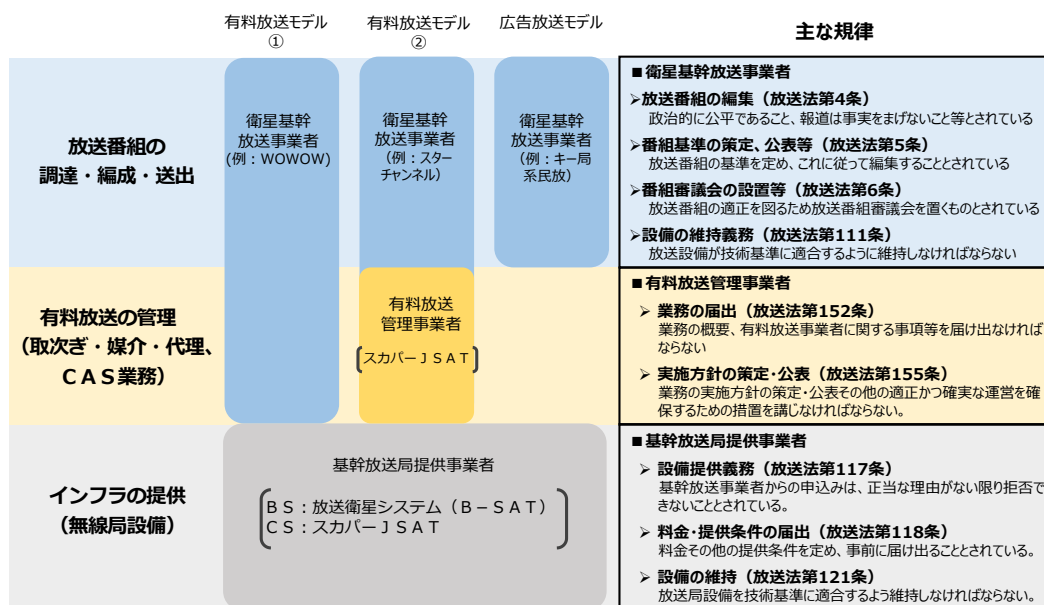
有料放送モデル ①

有料放送モデル ②

広告放送モデル

主な規律

放送番組の調達・編成・送出

衛星基幹放送事業者（例：WOWOW）

衛星基幹放送事業者（例：スターチャンネル）

衛星基幹放送事業者（例：キー局系民放）

■衛星基幹放送事業者

➢放送番組の編集（放送法第4条）
政治的に公平であること、報道は事実をまげないこと等とされている

➢番組基準の策定、公表等（放送法第5条）
放送番組の基準を定め、これに従って編集することとされている

➢番組審議会の設置等（放送法第6条）
放送番組の適正を図るため放送番組審議会を置くものとされている

➢設備の維持義務（放送法第111条）
放送設備が技術基準に適合するように維持しなければならない

有料放送の管理（取次ぎ・媒介・代理、ＣＡＳ業務）

有料放送管理事業者

スカパーＪＳＡＴ

■有料放送管理事業者

➢ 業務の届出（放送法第152条）
業務の概要、有料放送事業者に関する事項等を届け出なければならない

➢ 実施方針の策定･公表（放送法第155条）
業務の実施方針の策定･公表その他の適正かつ確実な運営を確保するための措置を講じなければならない。

インフラの提供（無線局設備）

基幹放送局提供事業者

ＢＳ：放送衛星システム（Ｂ－ＳＡＴ）
ＣＳ：スカパーＪＳＡＴ

■基幹放送局提供事業者

➢ 設備提供義務（放送法第117条）
基幹放送事業者からの申込みは、正当な理由がない限り拒否できないこととされている。

➢ 料金･提供条件の届出（放送法第118条）
料金その他の提供条件を定め、事前に届け出ることとされている。

➢ 設備の維持（放送法第121条）
放送局設備を技術基準に適合するよう維持しなければならない。